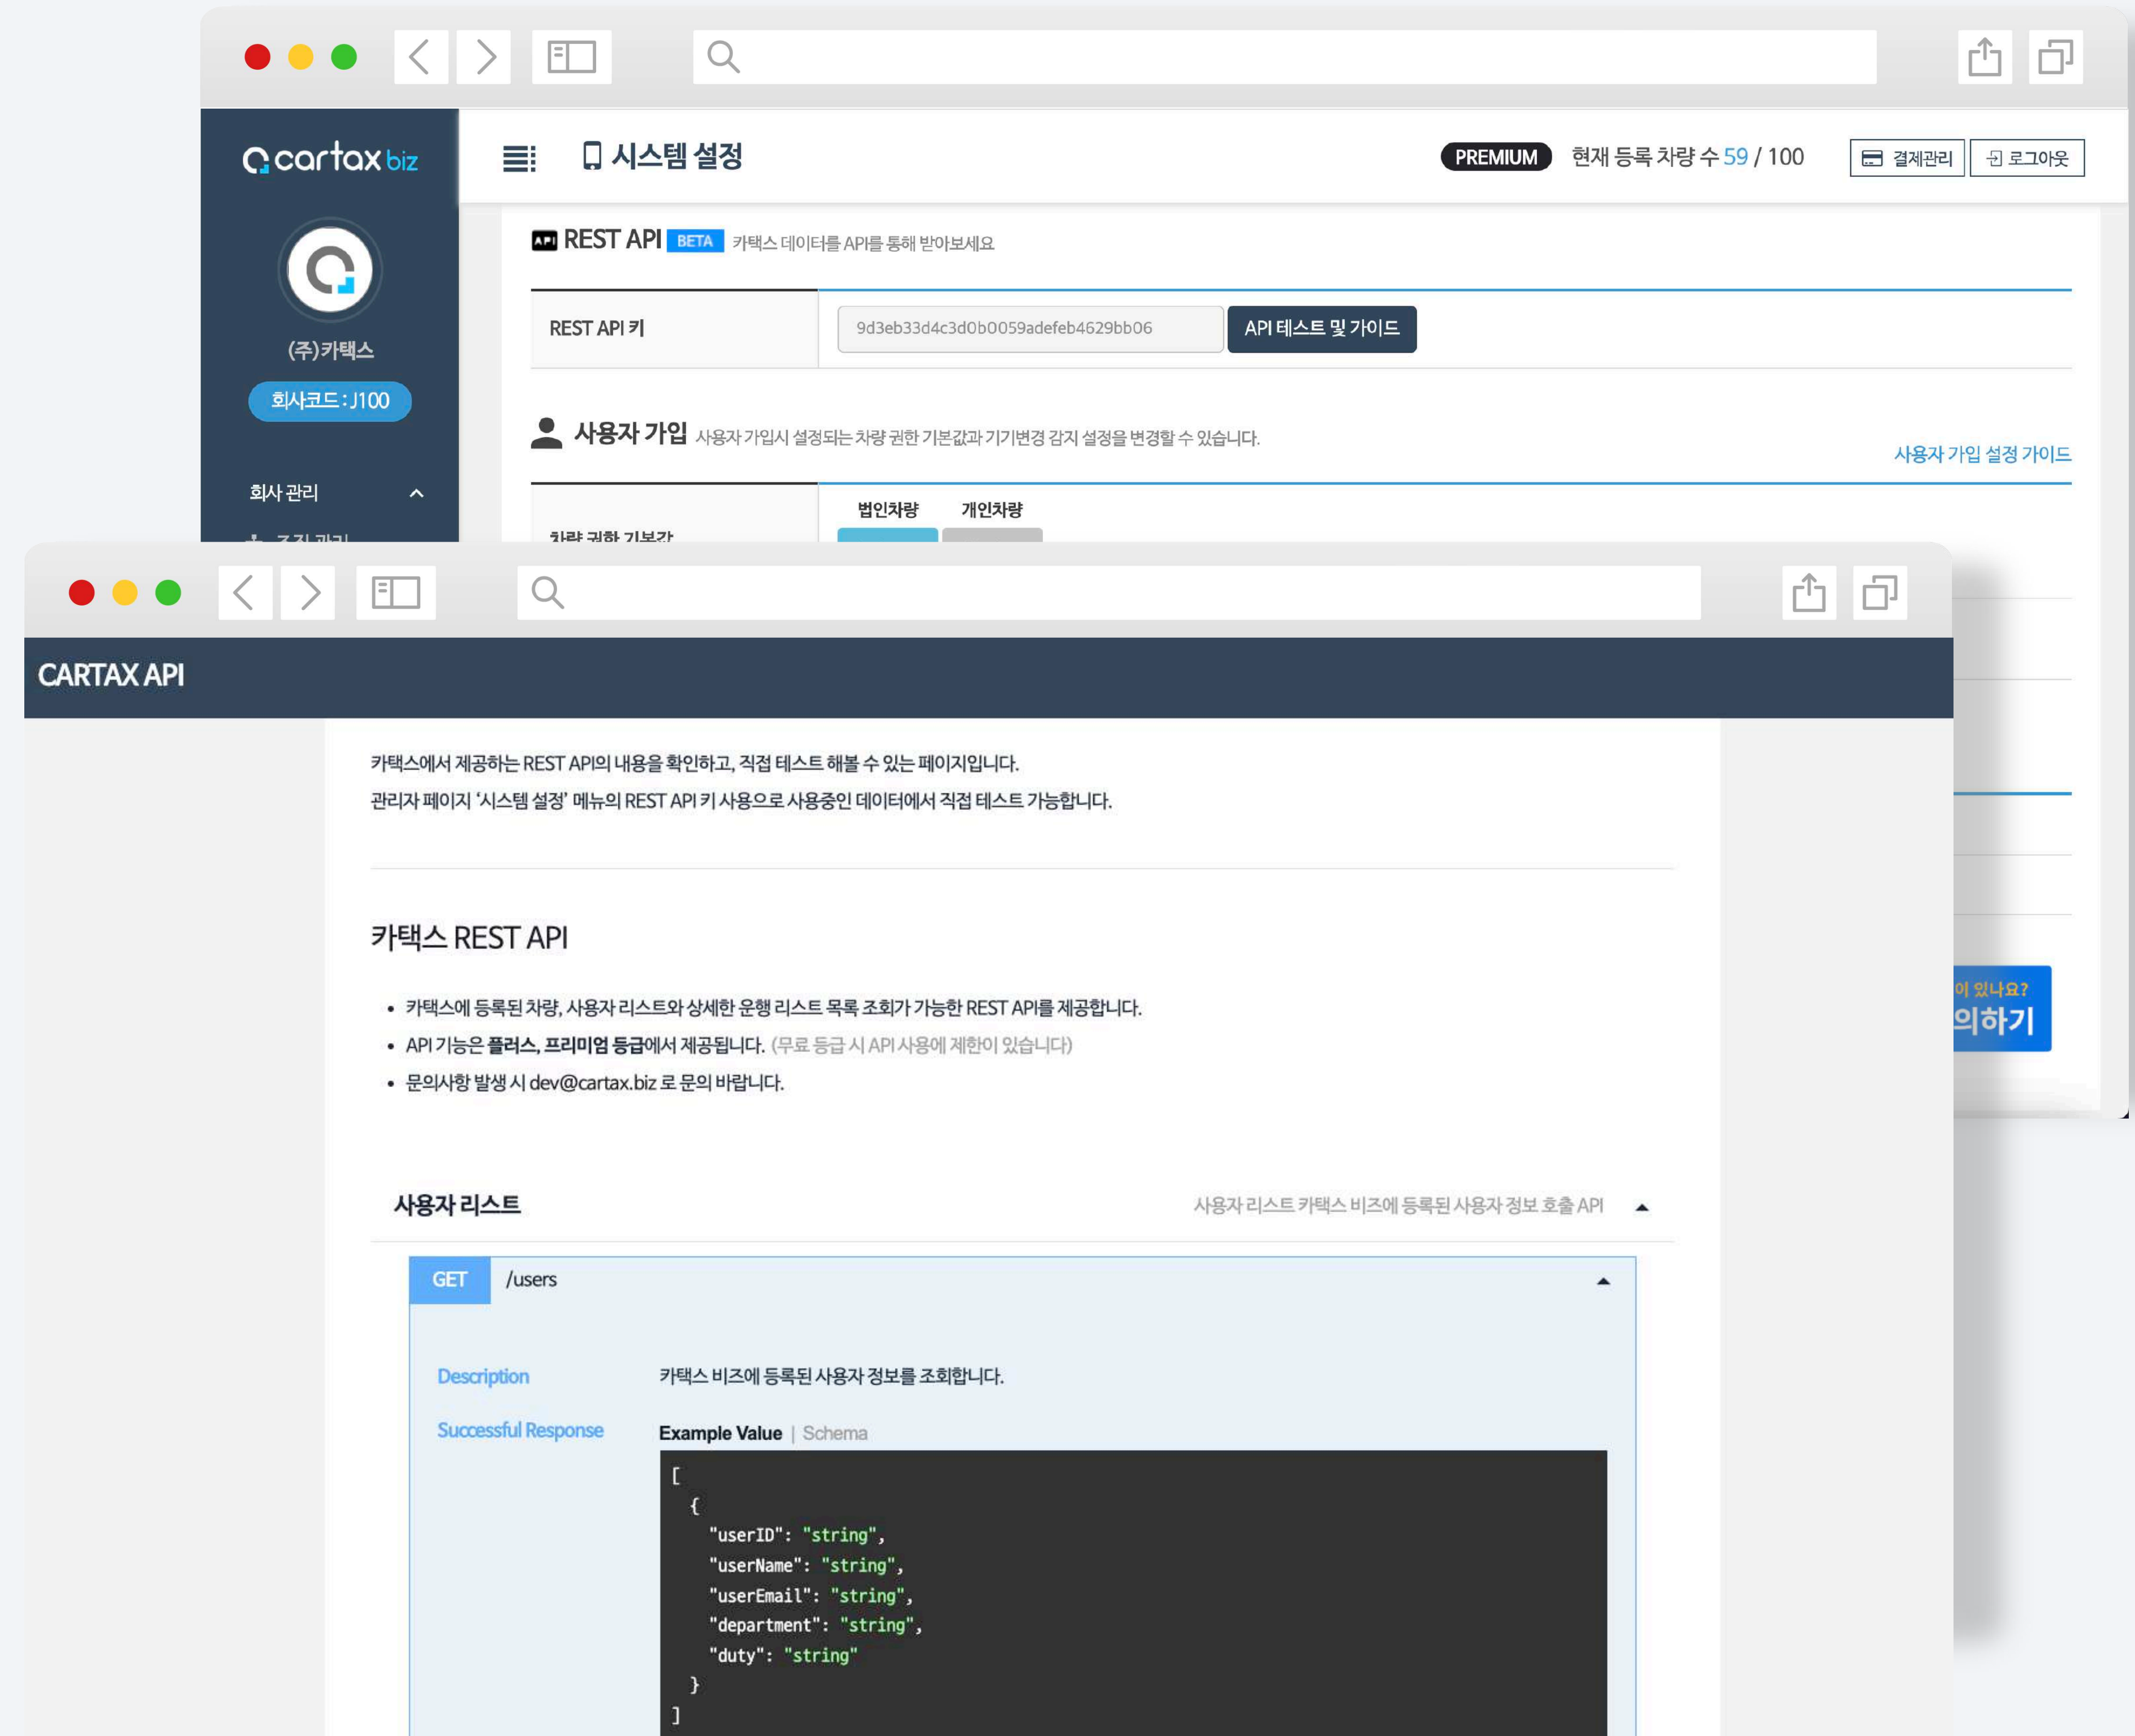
cartax biz

(주)카택스

회사코드 : J100

회사 관리

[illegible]

시스템 설정

PREMIUM 현재 등록 차량 수 59 / 100

결제관리 로그아웃

REST API BETA 카택스 데이터를 API를 통해 받아보세요

| REST API 키 | 9d3eb33d4c3d0b0059adefeb4629bb06 API 테스트 및 가이드 |
|---|---|

사용자 가입 사용자 가입시 설정되는 차량 권한 기본값과 기기변경 감지 설정을 변경할 수 있습니다.

사용자 가입 설정 가이드

차량 권한 기본값

법인차량 개인차량

이 있나요?
의하기

CARTAX API

카택스에서 제공하는 REST API의 내용을 확인하고, 직접 테스트 해볼 수 있는 페이지입니다.
관리자 페이지 '시스템 설정' 메뉴의 REST API 키 사용으로 사용중인 데이터에서 직접 테스트 가능합니다.

카택스 REST API

• 카택스에 등록된 차량, 사용자 리스트와 상세한 운행 리스트 목록 조회가 가능한 REST API를 제공합니다.
• API 기능은 플러스, 프리미엄 등급에서 제공됩니다. (무료 등급 시 API 사용에 제한이 있습니다)
• 문의사항 발생 시 dev@cartax.biz 로 문의 바랍니다.

사용자 리스트 사용자 리스트 카택스 비즈에 등록된 사용자 정보 호출 API

GET /users

Description 카택스 비즈에 등록된 사용자 정보를 조회합니다.

Successful Response Example Value | Schema

[
 {
 "userID": "string",
 "userName": "string",
 "userEmail": "string",
 "department": "string",
 "duty": "string"
 }
]